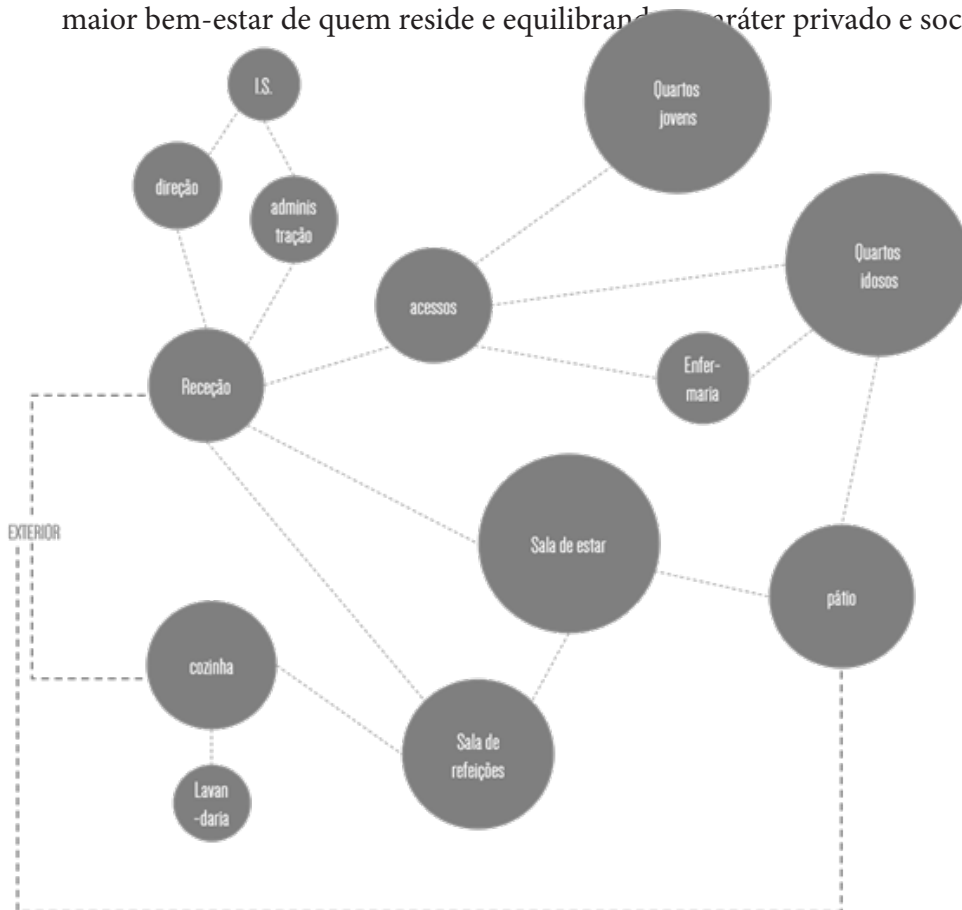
maior bem-estar de quem reside e equilibrand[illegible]aráter privado e soc

I.S.

direção

adminis tração

Quartos jovens

Quartos idosos

acessos

Receção

Enfer-maria

EXTERIOR

Sala de estar

pátio

cozinha

Sala de refeições

Lavan -daria